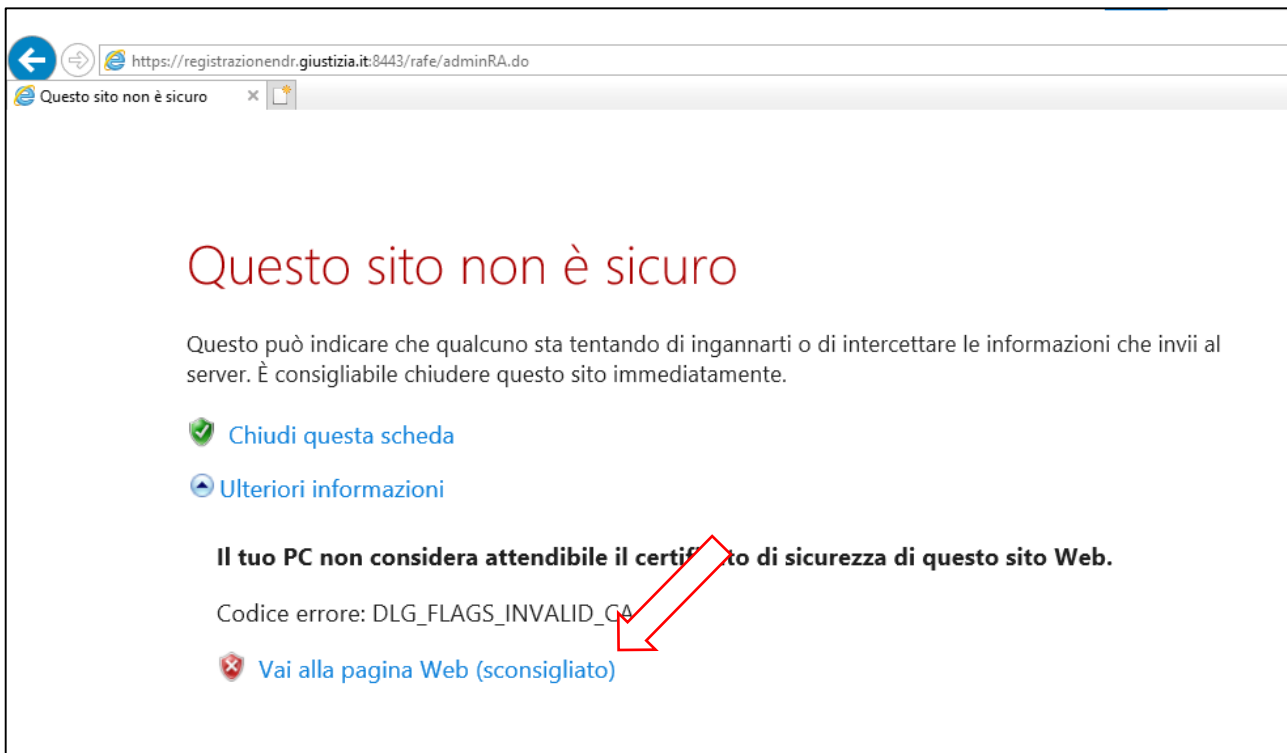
https://registrazionendr.giustizia.it:8443/rafe/adminRA.do

Questo sito non è sicuro ×

Questo sito non è sicuro

Questo può indicare che qualcuno sta tentando di ingannarti o di intercettare le informazioni che invii al server. È consigliabile chiudere questo sito immediatamente.

Chiudi questa scheda

Ulteriori informazioni

Il tuo PC non considera attendibile il certif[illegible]to di sicurezza di questo sito Web.

Codice errore: DLG_FLAGS_INVALID_CA

Vai alla pagina Web (sconsigliato)